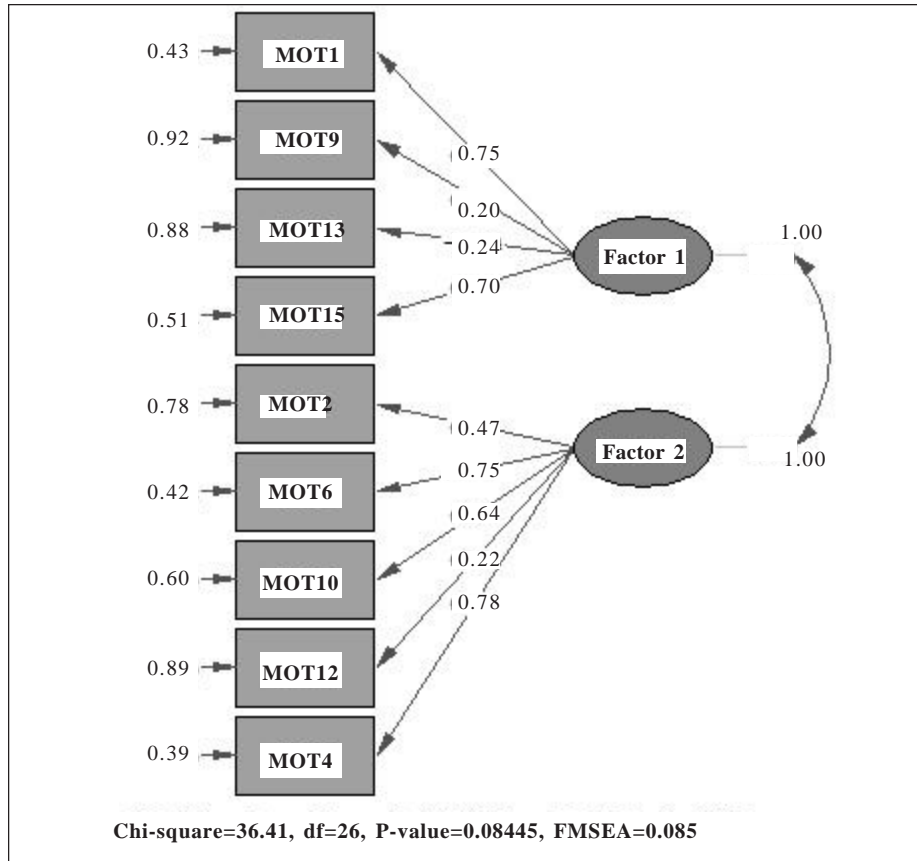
0.43 MOT1
0.92 MOT9
0.88 MOT13
0.51 MOT15
0.78 MOT2
0.42 MOT6
0.60 MOT10
0.89 MOT12
0.39 MOT4

0.75
0.20
0.24
0.70
0.47
0.75
0.64
0.22
0.78

Factor 1
1.00
Factor 2
1.00

Chi-square=36.41, df=26, P-value=0.08445, FMSEA=0.085